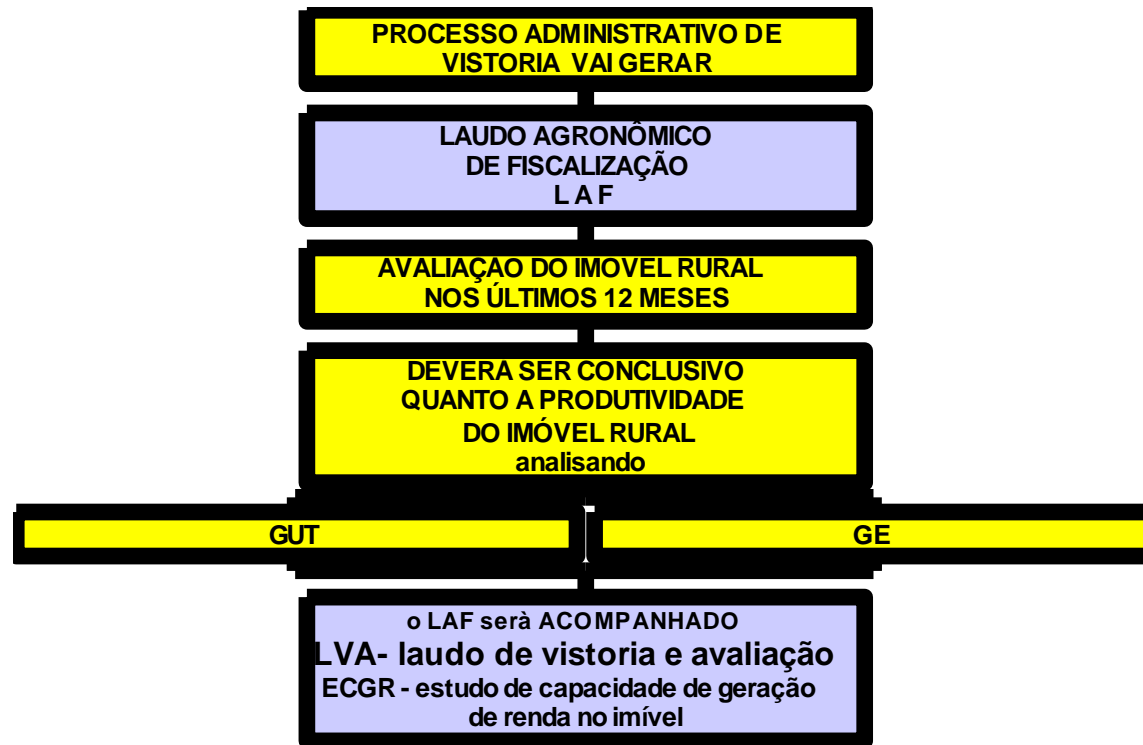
PROCESSO ADMINISTRATIVO DE VISTORIA VAI GERAR

LAUDO AGRONÔMICO DE FISCALIZAÇÃO L A F

AVALIAÇAO DO IMOVEL RURAL NOS ÚLTIMOS 12 MESES

DEVERA SER CONCLUSIVO QUANTO A PRODUTIVIDADE DO IMÓVEL RURAL analisando

GUT

GE

o LAF serà ACOMPANHADO
LVA- laudo de vistoria e avaliação
ECGR - estudo de capacidade de geração de renda no imível